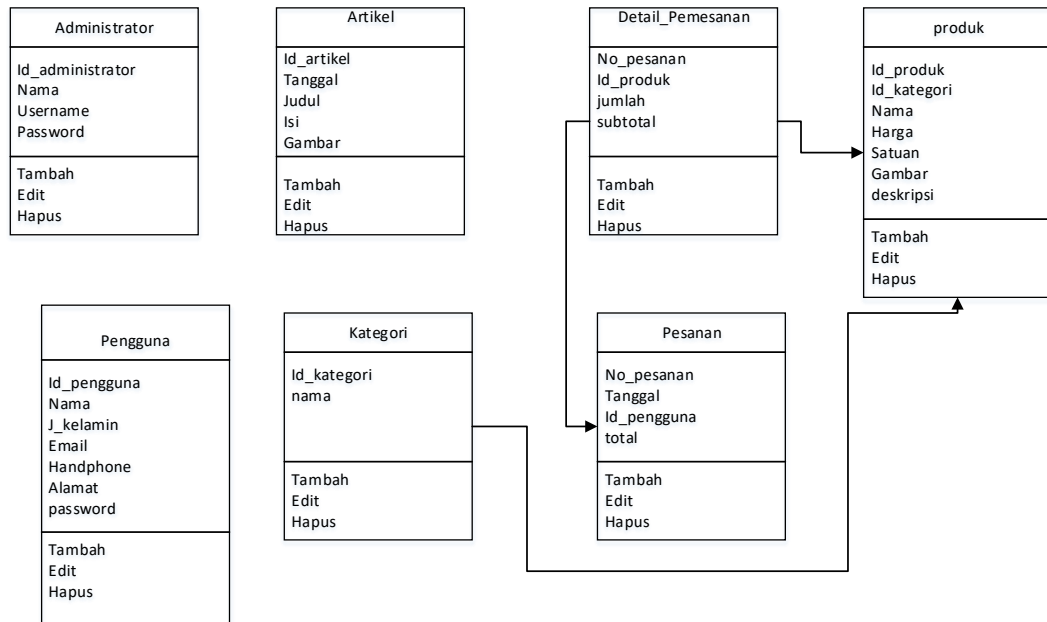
Administrator

Id_administrator
Nama
Username
Password

Tambah
Edit
Hapus

Artikel

Id_artikel
Tanggal
Judul
Isi
Gambar

Tambah
Edit
Hapus

Detail_Pemesanan

No_pesanan
Id_produk
jumlah
subtotal

Tambah
Edit
Hapus

produk

Id_produk
Id_kategori
Nama
Harga
Satuan
Gambar
deskripsi

Tambah
Edit
Hapus

Pengguna

Id_pengguna
Nama
J_kelamin
Email
Handphone
Alamat
password

Tambah
Edit
Hapus

Kategori

Id_kategori
nama

Tambah
Edit
Hapus

Pesanan

No_pesanan
Tanggal
Id_pengguna
total

Tambah
Edit
Hapus